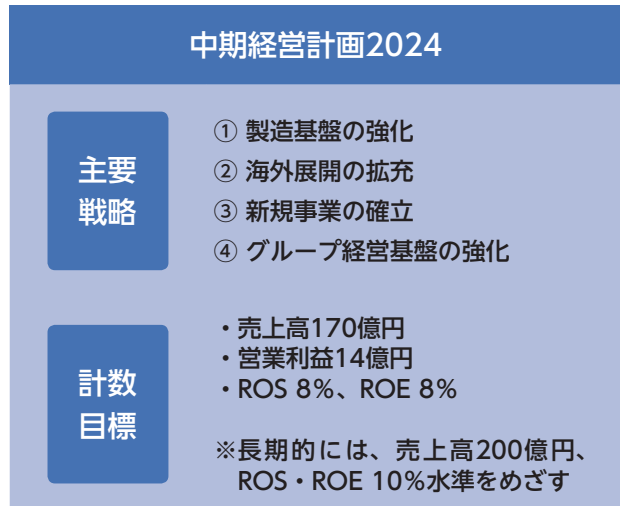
中期経営計画2024

主要戦略

① 製造基盤の強化
② 海外展開の拡充
③ 新規事業の確立
④ グループ経営基盤の強化

計数目標

・売上高170億円
・営業利益14億円
・ROS 8%、ROE 8%

※長期的には、売上高200億円、ROS・ROE 10%水準をめざす